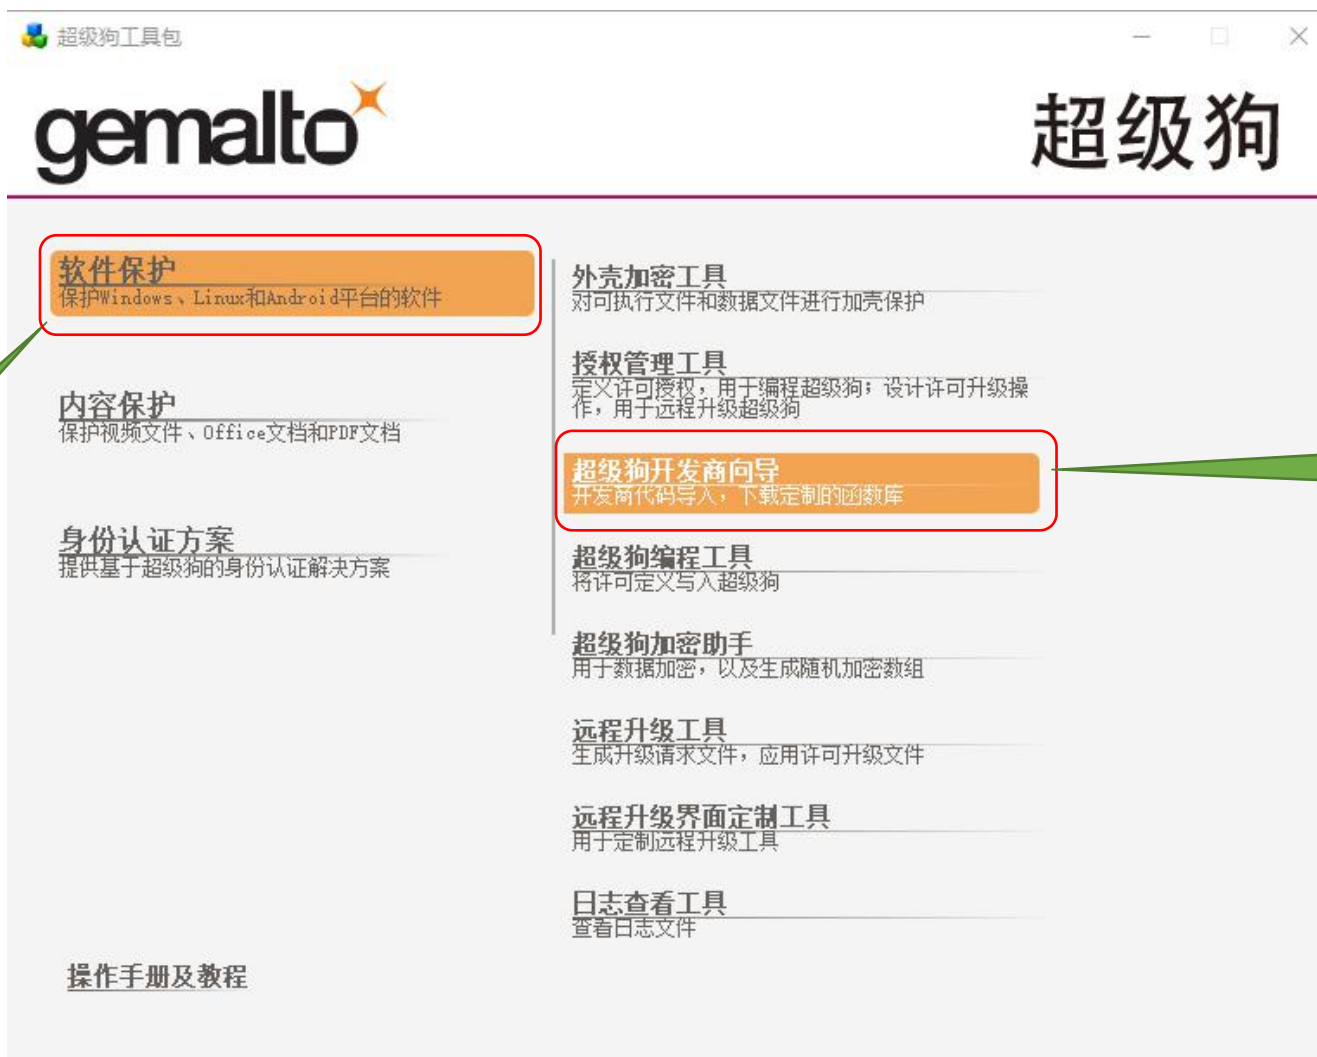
超级狗工具包

gemalto

超级狗

软件保护
保护Windows、Linux和Android平台的软件

内容保护
保护视频文件、Office文档和PDF文档

身份认证方案
提供基于超级狗的身份认证解决方案

操作手册及教程

外壳加密工具
对可执行文件和数据文件进行加壳保护

授权管理工具
定义许可授权，用于编程超级狗；设计许可升级操作，用于远程升级超级狗

超级狗开发商向导
开发商代码导入，下载定制的函数库

超级狗编程工具
将许可定义写入超级狗

超级狗加密助手
用于数据加密，以及生成随机加密数组

远程升级工具
生成升级请求文件，应用许可升级文件

远程升级界面定制工具
用于定制远程升级工具

日志查看工具
查看日志文件